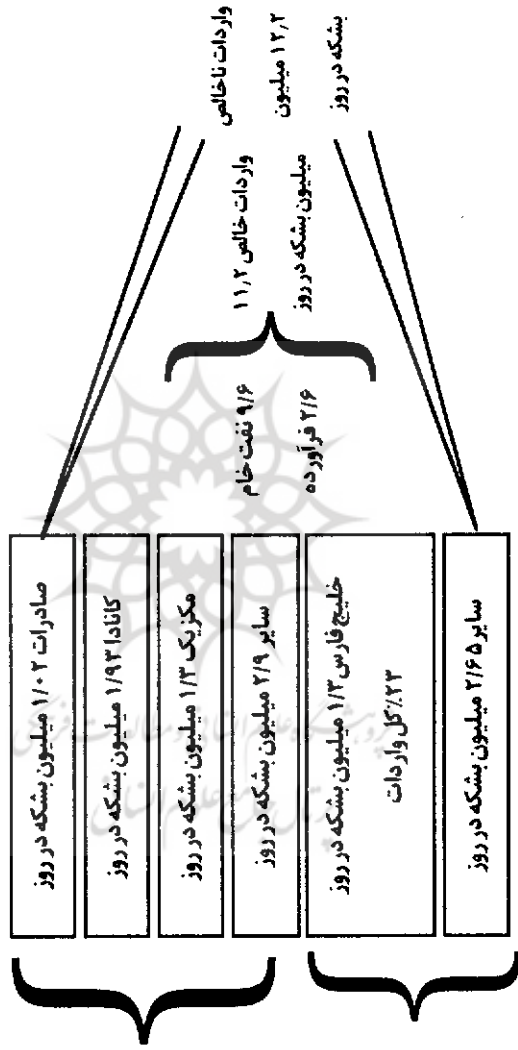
واردات ناخالص ۱۲,۲ میلیون بشکه در روز

واردات خالص ۱۱,۲ میلیون بشکه در روز

۹/۶ نفت خام

۲/۶ فرآورده

صادرات ۱/۰۲ میلیون بشکه در روز

کانادا ۱/۹۳ میلیون بشکه در روز

مکزیک ۱/۳ میلیون بشکه در روز

سایر ۲/۹ میلیون بشکه در روز

خلیج فارس ۱/۳ میلیون بشکه در روز ۲۳٪ کل واردات

سایر ۵ ۲/۶ میلیون بشکه در روز